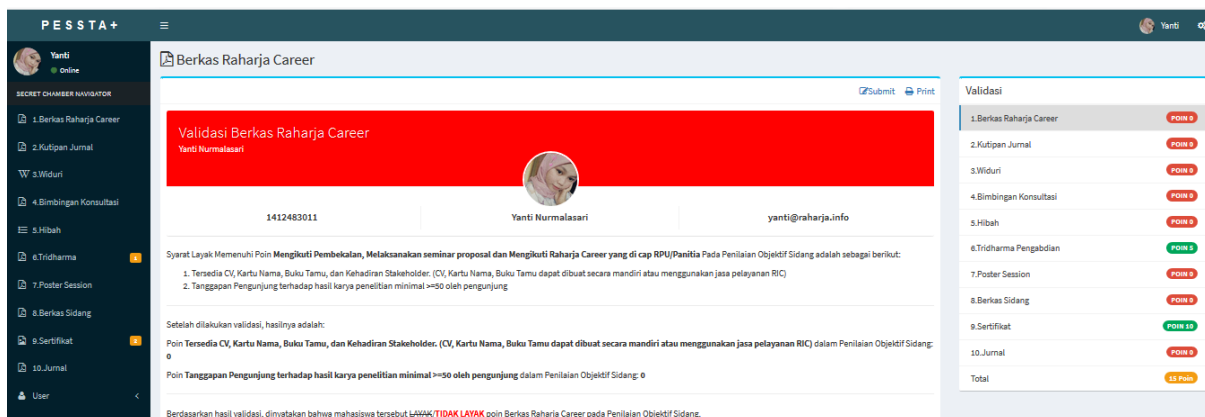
PESSTA+

Yanti

Yanti
Online

SECRET CHAMBER NAVIGATOR

1.Berkas Raharja Career
2.Kutipan Jurnal
3.Widuri
4.Bimbingan Konsultasi
5.Hibah
6.Tridharma 1
7.Poster Session
8.Berkas Sidang
9.Sertifikat 2
10.Jurnal
User

Berkas Raharja Career

Submit Print

Validasi Berkas Raharja Career
Yanti Nurmalasari

| 1412483011 | Yanti Nurmalasari | yanti@raharja.info |
|---|---|---|

Syarat Layak Memenuhi Poin **Mengikuti Pembekalan, Melaksanakan seminar proposal dan Mengikuti Raharja Career yang di cap RPU/Panitia** Pada Penilaian Objektif Sidang adalah sebagai berikut:

1. Tersedia CV, Kartu Nama, Buku Tamu, dan Kehadiran Stakeholder. (CV, Kartu Nama, Buku Tamu dapat dibuat secara mandiri atau menggunakan jasa pelayanan RIC)
2. Tanggapan Pengunjung terhadap hasil karya penelitian minimal >=50 oleh pengunjung

Setelah dilakukan validasi, hasilnya adalah:

Poin **Tersedia CV, Kartu Nama, Buku Tamu, dan Kehadiran Stakeholder. (CV, Kartu Nama, Buku Tamu dapat dibuat secara mandiri atau menggunakan jasa pelayanan RIC)** dalam Penilaian Objektif Sidang: 0

Poin **Tanggapan Pengunjung terhadap hasil karya penelitian minimal >=50 oleh pengunjung** dalam Penilaian Objektif Sidang: 0

Berdasarkan hasil validasi, dinyatakan bahwa mahasiswa tersebut ~~LAYAK~~/**TIDAK LAYAK** poin Berkas Raharja Career pada Penilaian Objektif Sidang.

Validasi

| | |
|---|---|
| 1.Berkas Raharja Career | POIN 0 |
| 2.Kutipan Jurnal | POIN 0 |
| 3.Widuri | POIN 0 |
| 4.Bimbingan Konsultasi | POIN 0 |
| 5.Hibah | POIN 0 |
| 6.Tridharma Pengabdian | POIN 5 |
| 7.Poster Session | POIN 0 |
| 8.Berkas Sidang | POIN 0 |
| 9.Sertifikat | POIN 10 |
| 10.Jurnal | POIN 0 |
| Total | 15 Poin |